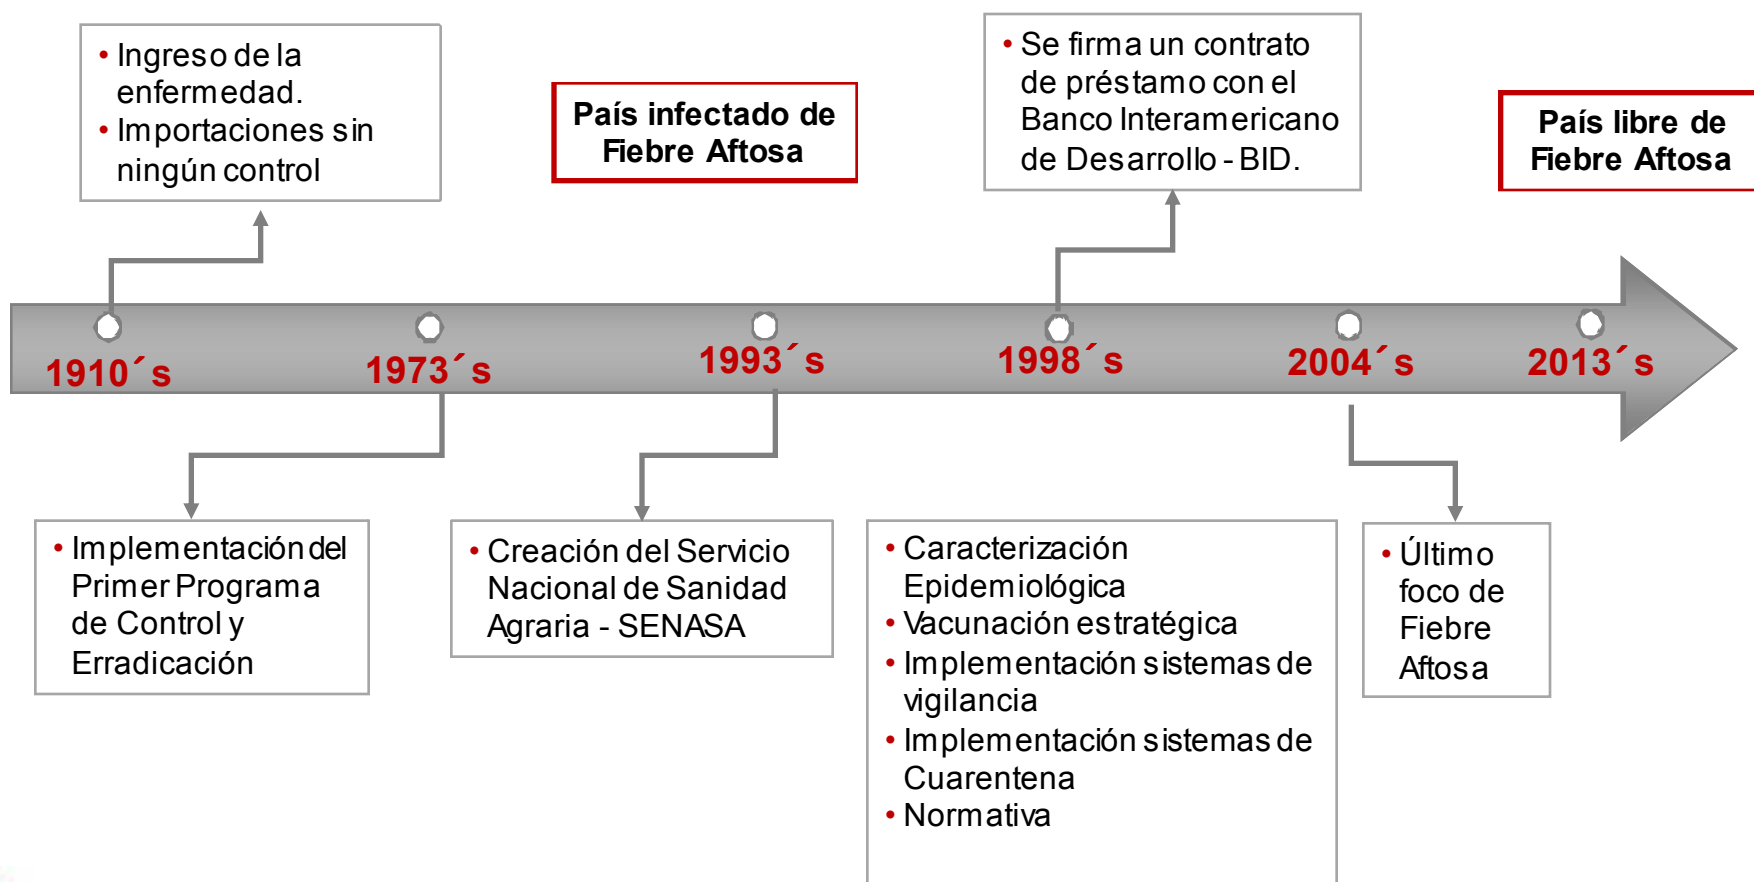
• Ingreso de la enfermedad.
• Importaciones sin ningún control

País infectado de Fiebre Aftosa

• Se firma un contrato de préstamo con el Banco Interamericano de Desarrollo - BID.

País libre de Fiebre Aftosa

1910´s

1973´s

1993´s

1998´s

2004´s

2013´s

• Implementación del Primer Programa de Control y Erradicación

• Creación del Servicio Nacional de Sanidad Agraria - SENASA

• Caracterización Epidemiológica
• Vacunación estratégica
• Implementación sistemas de vigilancia
• Implementación sistemas de Cuarentena
• Normativa

• Último foco de Fiebre Aftosa